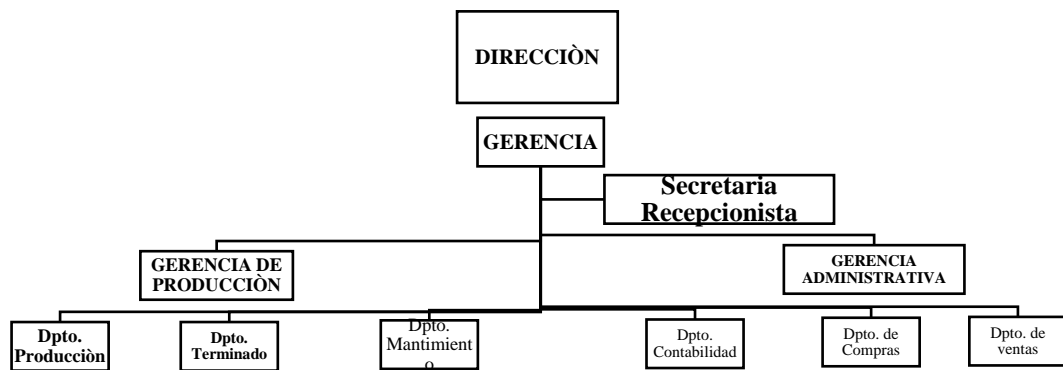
DIRECCIÒN

GERENCIA

Secretaria Recepcionista

GERENCIA DE PRODUCCIÒN

GERENCIA ADMINISTRATIVA

Dpto. Producciòn

Dpto. Terminado

Dpto. Mantimiento

Dpto. Contabilidad

Dpto. de Compras

Dpto. de ventas